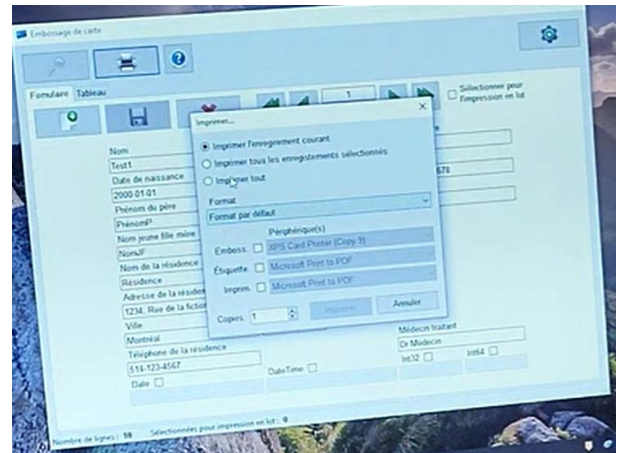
Embossage de carte

Formulaire Tableau

1

Sélectionner pour impression en lot

Nom
Test1
Date de naissance
2000-01-01
Prénom du père
PrénomP
Nom jeune fille mère
NomJF
Nom de la résidence
Résidence
Adresse de la résidence
1234, Rue de la fiction
Ville
Montréal
Téléphone de la résidence
514-123-4567
Date

DateTime

Médecin traitant
Dr Médecin
Int32
Int64

Imprimer...
Imprimer l'enregistrement courant
Imprimer tous les enregistrements sélectionnés
Imprimer tout
Format
Format par défaut
Périphérique(s)
Emboss. XPS Card Printer (Copy 1)
Étiquette Microsoft Print to PDF
Imprim. Microsoft Print to PDF
Copies 1
Imprimer
Annuler

Nombre de lignes : 10 Sélectionnées pour impression en lot : 0